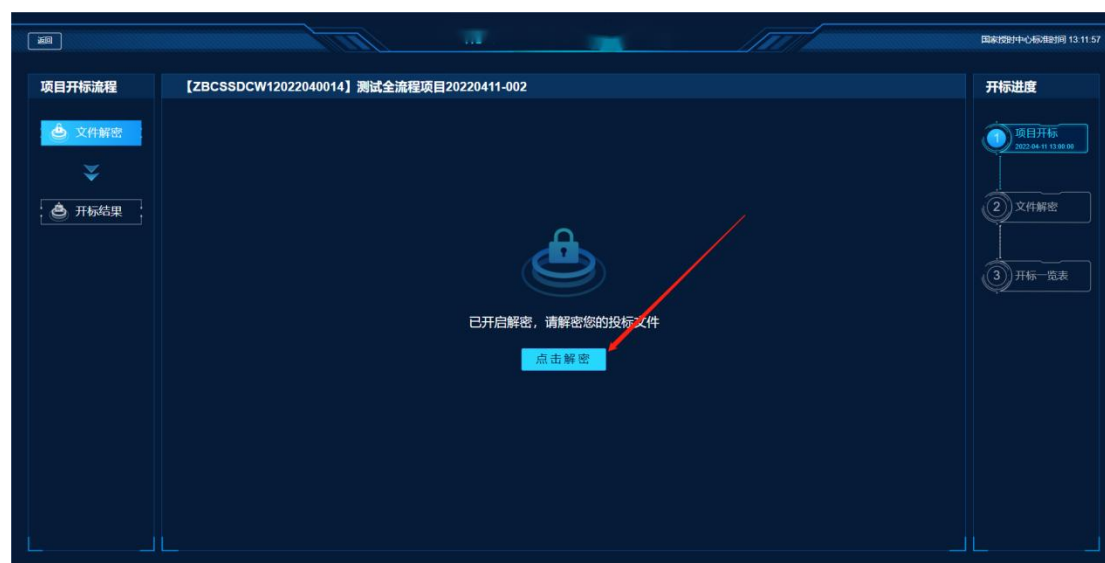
返回

国家授时中心标准时间 13:11:57

项目开标流程

文件解密

开标结果

【ZBCSSDCW12022040014】测试全流程项目20220411-002

已开启解密，请解密您的投标文件

点击解密

开标进度

1 项目开标 2022-04-11 13:00:00

2 文件解密

3 开标一览表